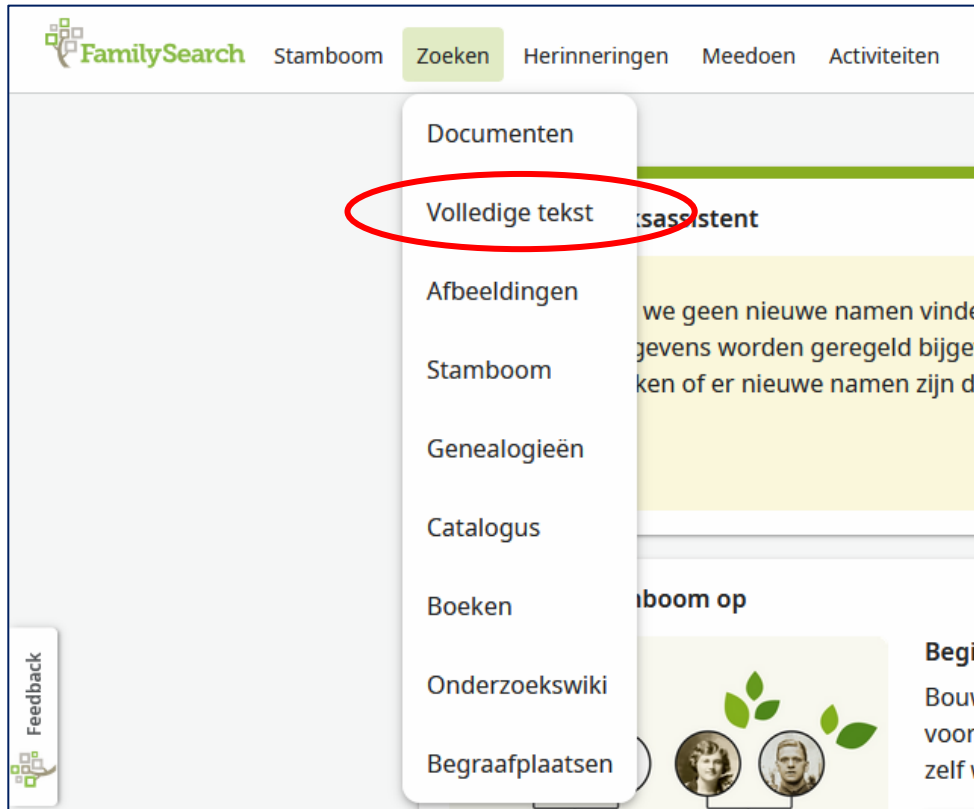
FamilySearch Stamboom Zoeken Herinneringen Meedoen Activiteiten

Documenten
Volledige tekst
Afbeeldingen
Stamboom
Genealogieën
Catalogus
Boeken
Onderzoekswiki
Begraafplaatsen

ksassistent

we geen nieuwe namen vinde
gevens worden geregeld bijge
ken of er nieuwe namen zijn d

mboom op

Begi
Bouv
voor
zelf v

Feedback